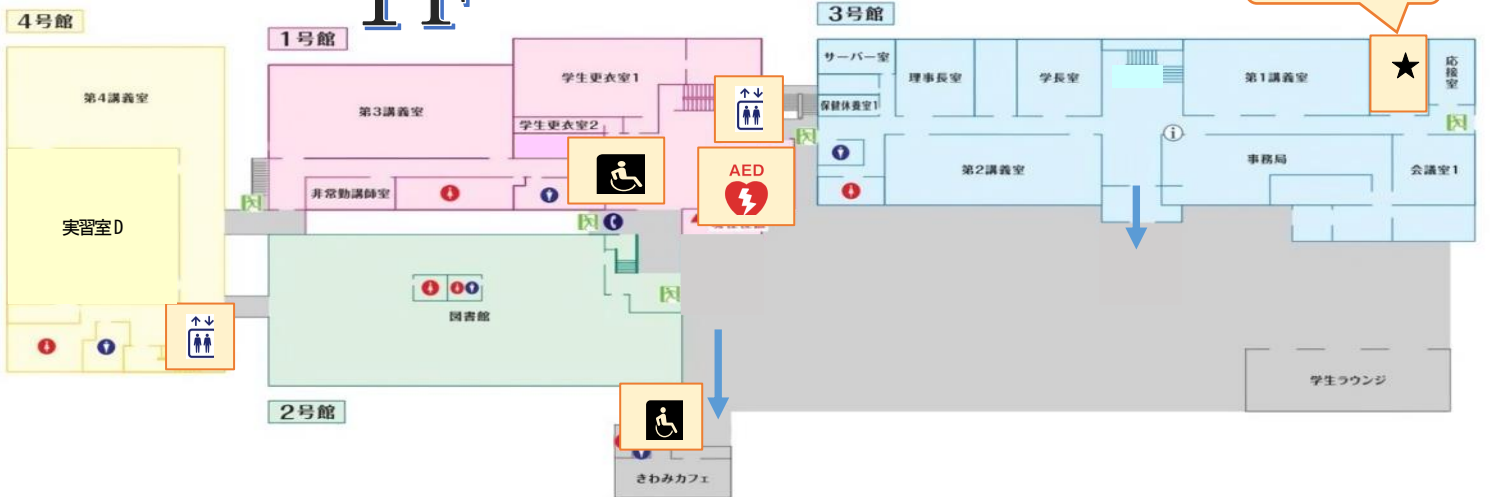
4号館

第4講義室

実習室D

1号館

第3講義室

学生更衣室1

学生更衣室2

非常勤講師室

AED

2号館

図書館

きわみカフェ

3号館

サーバー室

保健休養室1

理事長室

学長室

第1講義室

★

応接室

第2講義室

事務局

会議室1

学生ラウンジ